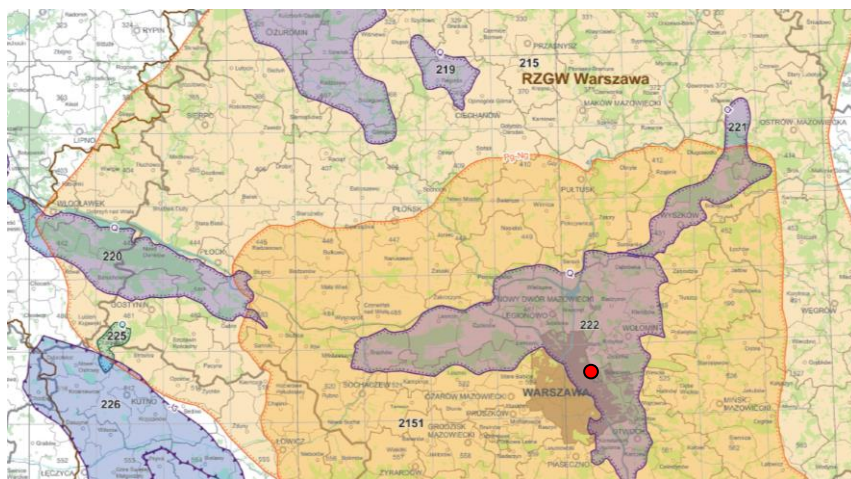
RYPIN
ŻUROMIN
219
215
PRZASNYSZ
RZGW Warszawa
MAKÓW MAZOWIECKI
221
OSTRÓW MAZOWIECKA
SIERPC
CIECHANÓW
LIPNO
PUŁTUSK
WŁOCŁAWEK
PŁOCK
PŁOŃSK
WYSZKÓW
220
NOWY DWÓR MAZOWIECKI
LEGIONOWO
222
WOŁOMIN
GOSTYNIN
WĘGRÓW
225
WARSZAWA
SOCHACZEW
OŻARÓW MAZOWIECKI
226
KUTNO
2151
GRODZISK MAZOWIECKI
PRUSZKÓW
MIŃSK MAZOWIECKI
ŁOWICZ
ŻYRARDÓW
PIASECZNO
OTWOCK
ŁĘCZYCA